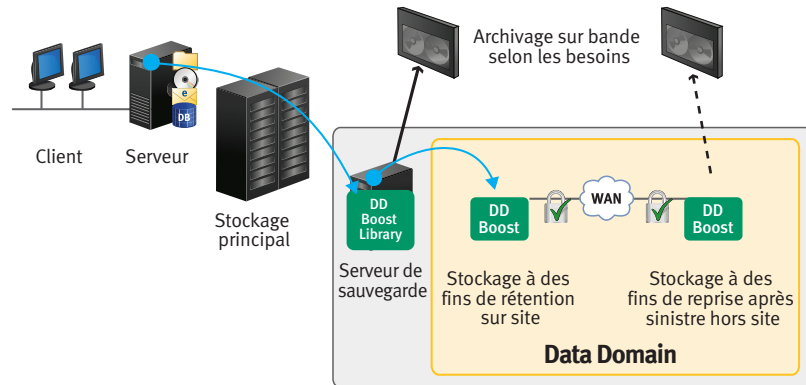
Archivage sur bande selon les besoins

Client

Serveur

e

DB

Stockage principal

DD Boost Library

Serveur de sauvegarde

DD Boost

WAN

DD Boost

Stockage à des fins de rétention sur site

Stockage à des fins de reprise après sinistre hors site

Data Domain